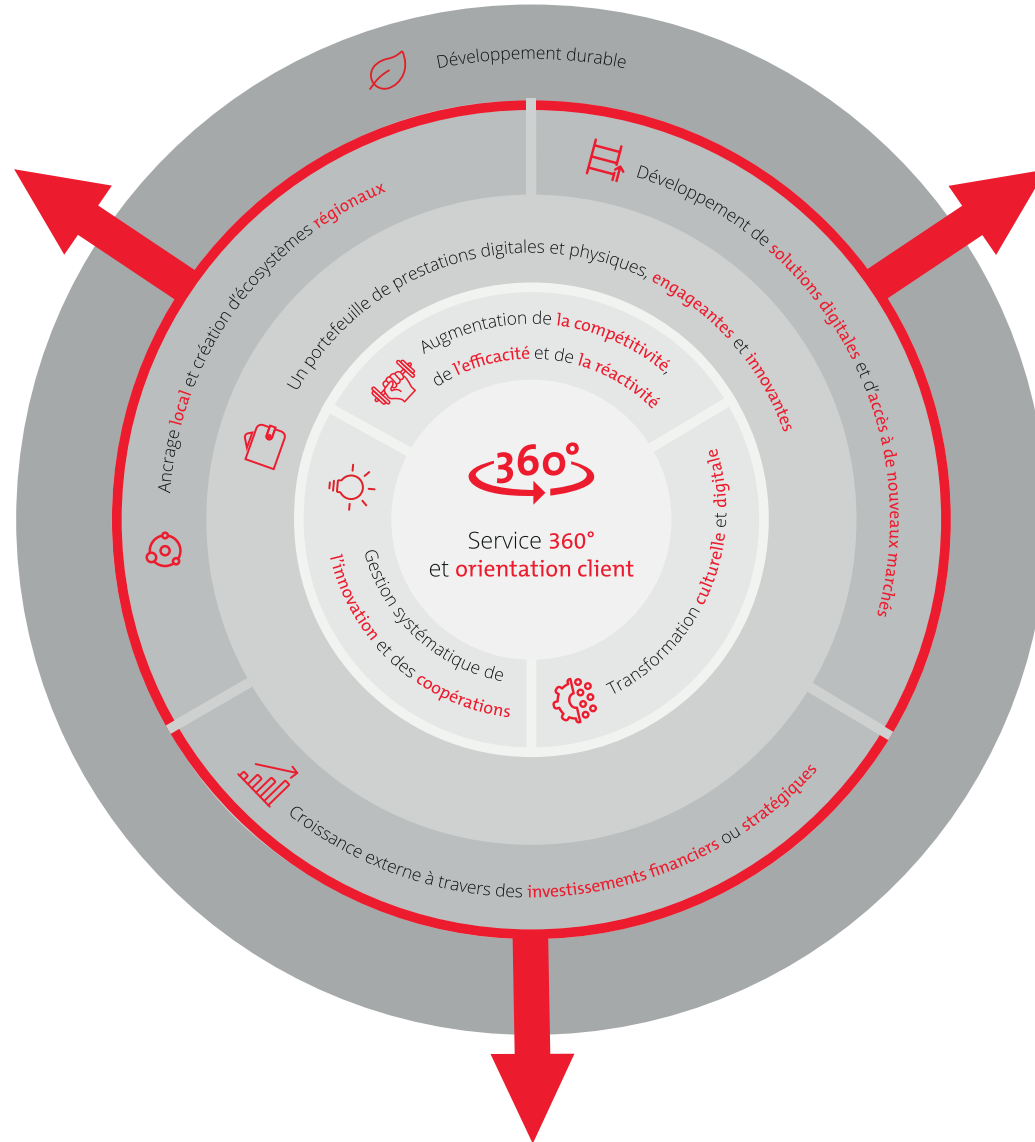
Développement durable

Développement de solutions digitales et d'accès à de nouveaux marchés

Ancrage local et création d'écosystèmes régionaux

Un portefeuille de prestations digitales et physiques, engageantes et innovantes

Augmentation de la compétitivité, de l'efficacité et de la réactivité

360°

Service 360° et orientation client

Gestion systématique de l'innovation et des coopérations

Transformation culturelle et digitale

Croissance externe à travers des investissements financiers ou stratégiques